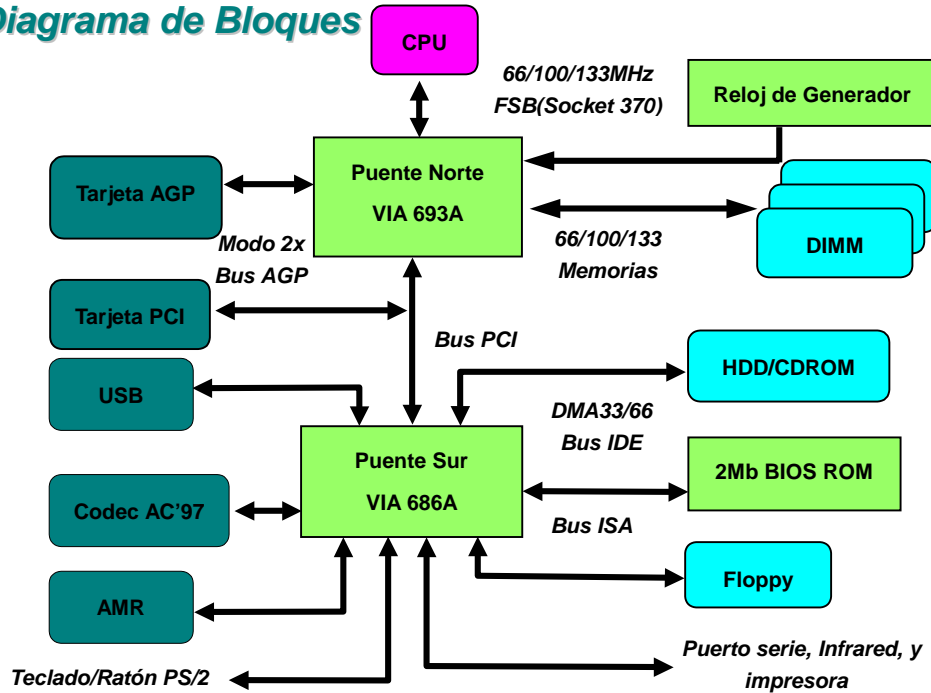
Diagrama de Bloques

CPU

66/100/133MHz
FSB(Socket 370)

Reloj de Generador

Tarjeta AGP

Puente Norte
VIA 693A

DIMM

Modo 2x
Bus AGP

66/100/133
Memorias

Tarjeta PCI

Bus PCI

USB

HDD/CDROM

DMA33/66
Bus IDE

Puente Sur
VIA 686A

2Mb BIOS ROM

Codec AC'97

Bus ISA

Floppy

AMR

Teclado/Ratón PS/2

Puerto serie, Infrared, y impresora